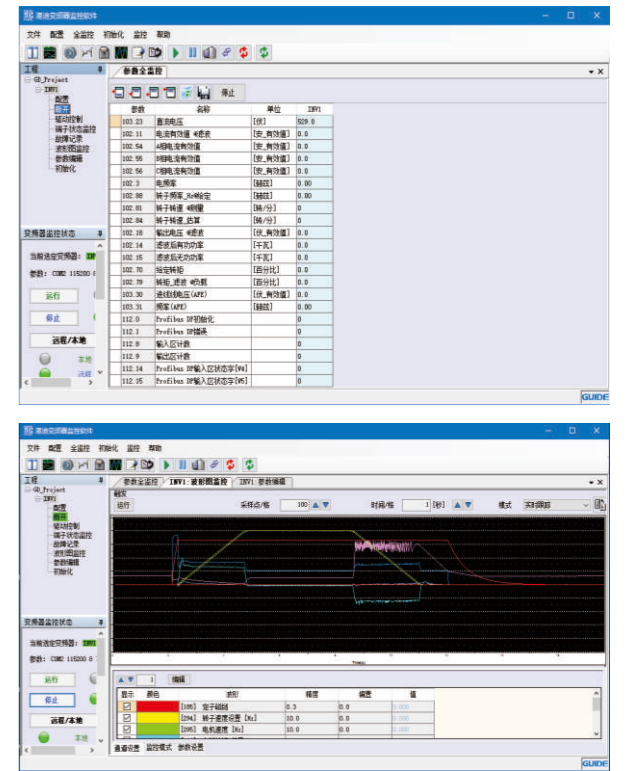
高速变频器监控软件

文件 配置 全监控 初始化 监控 帮助

工程
GD_Project
INV1
配置
监开
驱动控制
端子状态监控
故障记录
波形图监控
参数编辑
初始化

参数全监控

停止

| 参数 | 名称 | 单位 | INV1 |
|---|---|---|---|
| 103.23 | 直流电压 | [伏] | 529.0 |
| 102.11 | 电流有效值 *滤波 | [安_有效值] | 0.0 |
| 102.54 | A相电流有效值 | [安_有效值] | 0.0 |
| 102.55 | B相电流有效值 | [安_有效值] | 0.0 |
| 102.56 | C相电流有效值 | [安_有效值] | 0.0 |
| 102.3 | 电频率 | [赫兹] | 0.00 |
| 102.88 | 转子频率_Hz给定 | [赫兹] | 0.00 |
| 102.83 | 转子转速 *跟随 | [转/分] | 0 |
| 102.84 | 转子转速_估算 | [转/分] | 0 |
| 102.18 | 输出电压 *滤波 | [伏_有效值] | 0.0 |
| 102.14 | 滤波后有功功率 | [千瓦] | 0.0 |
| 102.15 | 滤波后无功功率 | [千瓦] | 0.0 |
| 102.70 | 给定转矩 | [百分比] | 0.0 |
| 102.79 | 转矩_滤波 *负载 | [百分比] | 0.0 |
| 103.30 | 进线线电压(APE) | [伏_有效值] | 0.0 |
| 103.31 | 频率(APE) | [赫兹] | 0.00 |
| 112.0 | Profibus DP初始化 | | 0 |
| 112.1 | Profibus DP错误 | | 0 |
| 112.8 | 输入区计数 | | 0 |
| 112.9 | 输出区计数 | | 0 |
| 112.14 | Profibus DP输入区状态字[W4] | | 0 |
| 112.15 | Profibus DP输入区状态字[W5] | | 0 |

变频器监控状态
当前选定变频器: INV1
参数: COM2 115200 8
运行
停止
远程/本地
本地
远程

GUIDE

高速变频器监控软件

文件 配置 全监控 初始化 监控 帮助

工程
GD_Project
INV1
配置
监开
驱动控制
端子状态监控
故障记录
波形图监控
参数编辑
初始化

参数全监控 / INV1: 波形图监控 / INV1: 参数编辑

触发
运行
采样点/格 100
时间/格 1 [秒]
模式 实时跟踪

编辑

| 显示 | 颜色 | 波形 | 精度 | 偏置 | 值 |
|---|---|---|---|---|---|
| ☑ | | [105] 定子磁链 | 0.3 | 0.0 | 0.000 |
| ☑ | | [294] 转子速度设置 [Hz] | 10.0 | 0.0 | 0.000 |
| ☑ | | [295] 电机速度 [Hz] | 10.0 | 0.0 | 0.000 |

通道设置 监控模式 参数设置

变频器监控状态
当前选定变频器: INV1
参数: COM2 115200 8
运行
停止
远程/本地
本地

GUIDE